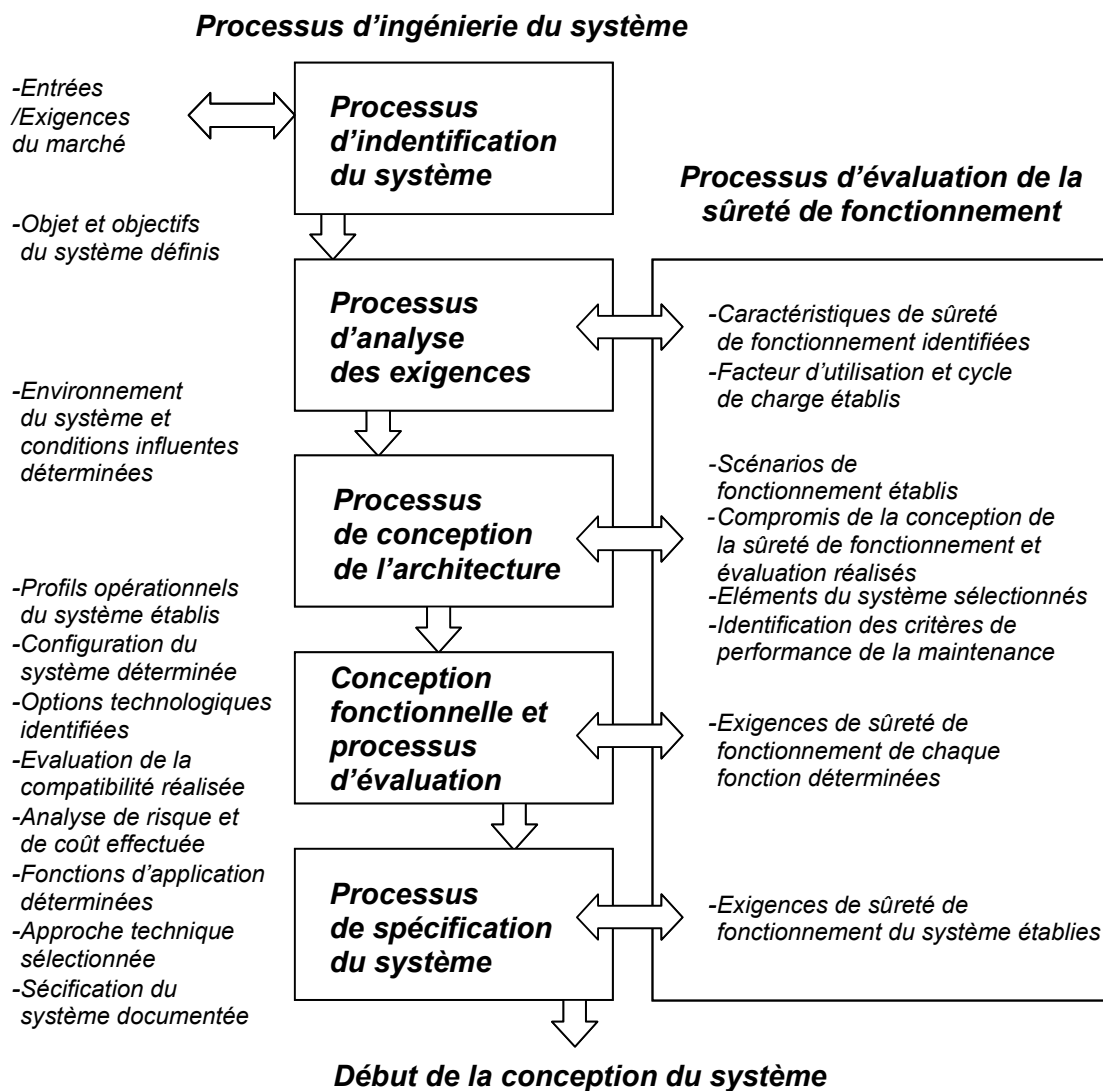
Processus d'ingénierie du système

-Entrées /Exigences du marché

Processus d'indentification du système

Processus d'évaluation de la sûreté de fonctionnement

-Objet et objectifs du système définis

Processus d'analyse des exigences

-Caractéristiques de sûreté de fonctionnement identifiées
-Facteur d'utilisation et cycle de charge établis

-Environnement du système et conditions influentes déterminées

Processus de conception de l'architecture

-Scénarios de fonctionnement établis
-Compromis de la conception de la sûreté de fonctionnement et évaluation réalisés
-Eléments du système sélectionnés
-Identification des critères de performance de la maintenance

-Profils opérationnels du système établis
-Configuration du système déterminée
-Options technologiques identifiées
-Evaluation de la compatibilité réalisée
-Analyse de risque et de coût effectuée
-Fonctions d'application déterminées
-Approche technique sélectionnée
-Sécification du système documentée

Conception fonctionnelle et processus d'évaluation

-Exigences de sûreté de fonctionnement de chaque fonction déterminées

Processus de spécification du système

-Exigences de sûreté de fonctionnement du système établies

Début de la conception du système